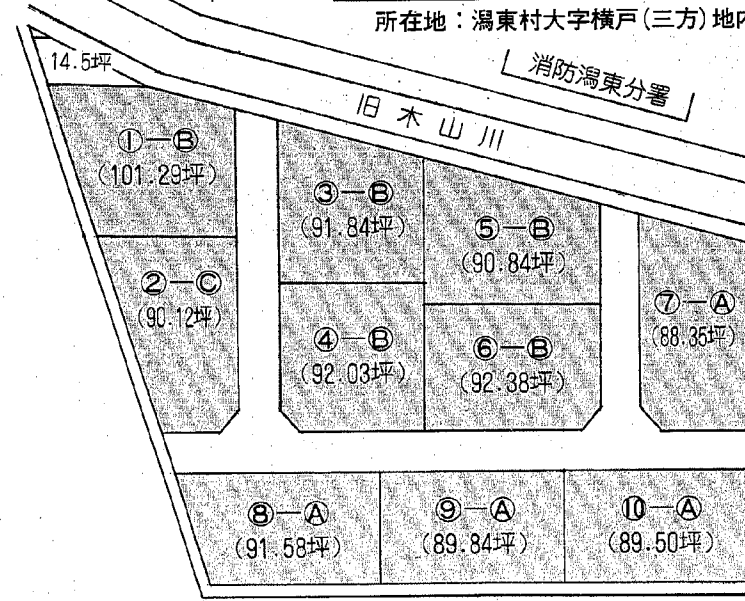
所在地：潟東村大字横戸(三方)地内

14.5坪

消防潟東分署

旧木山川

①—Ⓑ
(101.29坪)

②—Ⓒ
(90.12坪)

③—Ⓑ
(91.84坪)

④—Ⓑ
(92.03坪)

⑤—Ⓑ
(90.84坪)

⑥—Ⓑ
(92.38坪)

⑦—Ⓐ
(88.35坪)

⑧—Ⓐ
(91.58坪)

⑨—Ⓐ
(89.84坪)

⑩—Ⓐ
(89.50坪)